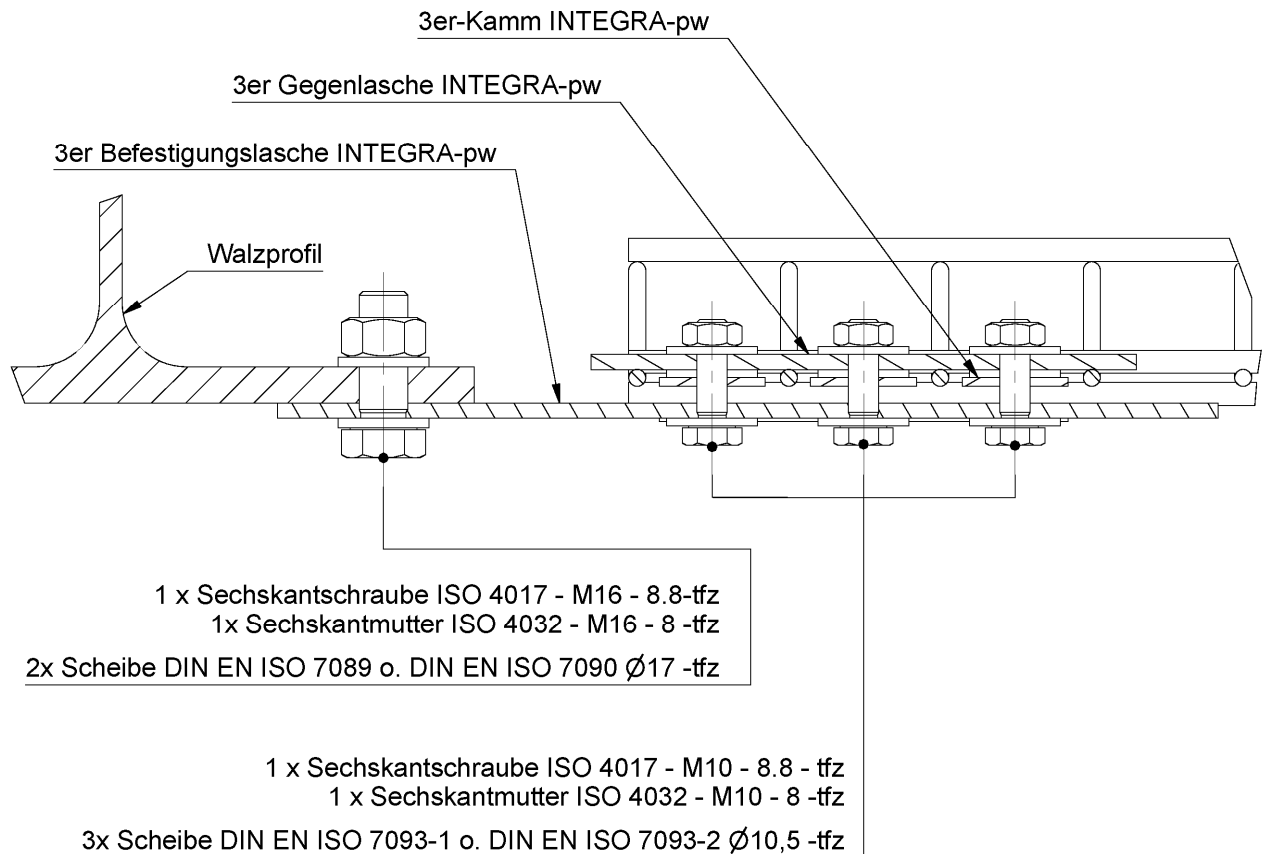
3er-Kamm INTEGRA-pw

3er Gegenlasche INTEGRA-pw

3er Befestigungslasche INTEGRA-pw

Walzprofil

1 x Sechskantschraube ISO 4017 - M16 - 8.8-tfz
1x Sechskantmutter ISO 4032 - M16 - 8 -tfz

2x Scheibe DIN EN ISO 7089 o. DIN EN ISO 7090 Ø17 -tfz

1 x Sechskantschraube ISO 4017 - M10 - 8.8 - tfz
1 x Sechskantmutter ISO 4032 - M10 - 8 -tfz

3x Scheibe DIN EN ISO 7093-1 o. DIN EN ISO 7093-2 Ø10,5 -tfz